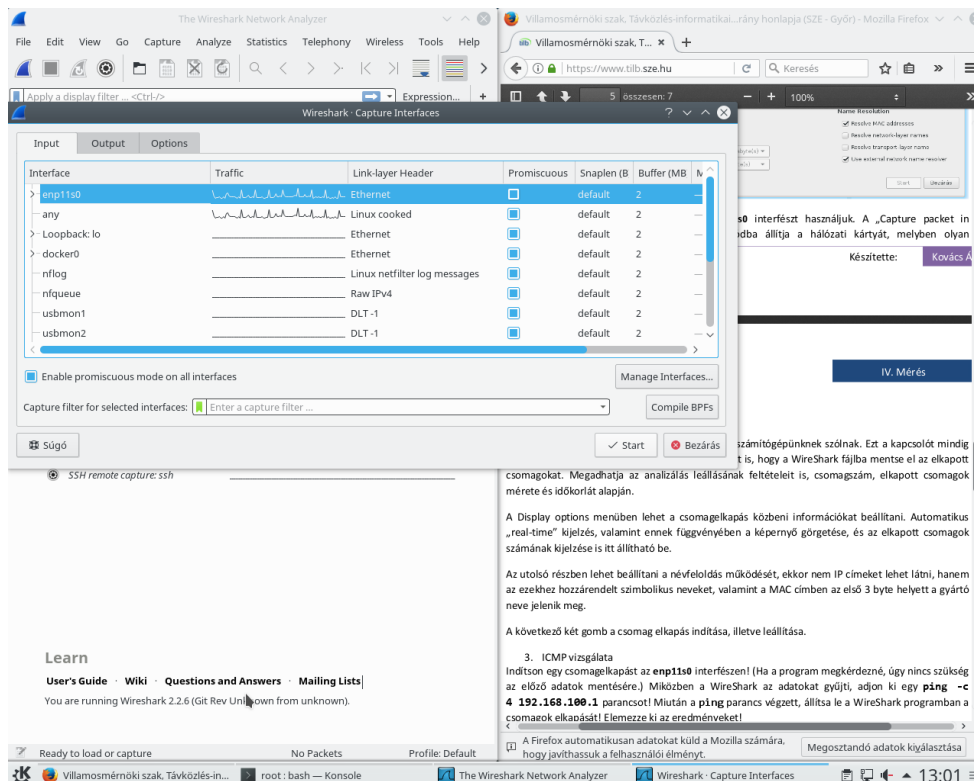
The Wireshark Network Analyzer

File Edit View Go Capture Analyze Statistics Telephony Wireless Tools Help

Apply a display filter ... <Ctrl-/>

Expression... +

Wireshark · Capture Interfaces

Input Output Options

| Interface | Traffic | Link-layer Header | Promiscuous | Snaplen (B | Buffer (MB | M |
|---|---|---|---|---|---|---|
| enp11s0 | | Ethernet | | default | 2 | — |
| any | | Linux cooked | | default | 2 | — |
| Loopback: lo | | Ethernet | | default | 2 | — |
| docker0 | | Ethernet | | default | 2 | — |
| nflog | | Linux netfilter log messages | | default | 2 | — |
| nfqueue | | Raw IPv4 | | default | 2 | — |
| usbmon1 | | DLT -1 | | default | 2 | — |
| usbmon2 | | DLT -1 | | default | 2 | — |

Enable promiscuous mode on all interfaces

Manage Interfaces...

Capture filter for selected interfaces: Enter a capture filter ...

Compile BPFs

Súgó

Start Bezárás

SSH remote capture: ssh

Learn

User's Guide · Wiki · Questions and Answers · Mailing Lists

You are running Wireshark 2.2.6 (Git Rev Unknown from unknown).

Ready to load or capture No Packets Profile: Default

Villamosmérnöki szak. Távközlés-informatikai...rány honlapja (SZE - Győr) - Mozilla Firefox

Villamosmérnöki szak, T... × +

https://www.tilb.sze.hu

Keresés

5 összesen: 7

100%

Name Resolution
Resolve MAC addresses
Resolve network-layer names
Resolve transport-layer name
Use external network name resolver

Start Ugrálás

s0 interfészt használjuk. A „Capture packet in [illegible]dba állítja a hálózati kártyát, melyben olyan

Készítette: Kovács Á

IV. Mérés

számítógépünknek szólnak. Ezt a kapcsolót mindig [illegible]t is, hogy a WireShark fájlba mentse el az elkapott csomagokat. Megadhatja az analizálás leállásának feltételeit is, csomagszám, elkapott csomagok mérete és időkorlát alapján.

A Display options menüben lehet a csomagelkapás közbeni információkat beállítani. Automatikus „real-time" kijelzés, valamint ennek függvényében a képernyő görgetése, és az elkapott csomagok számának kijelzése is itt állítható be.

Az utolsó részben lehet beállítani a névfeloldás működését, ekkor nem IP címeket lehet látni, hanem az ezekhez hozzárendelt szimbolikus neveket, valamint a MAC címben az első 3 byte helyett a gyártó neve jelenik meg.

A következő két gomb a csomag elkapás indítása, illetve leállítása.

3. ICMP vizsgálata
Indítson egy csomagelkapást az **enp11s0** interfészen! (Ha a program megkérdezné, úgy nincs szükség az előző adatok mentésére.) Miközben a WireShark az adatokat gyűjti, adjon ki egy **ping -c 4 192.168.100.1** parancsot! Miután a **ping** parancs végzett, állítsa le a WireShark programban a csomagok elkapását! Elemezze ki az eredményeket!

A Firefox automatikusan adatokat küld a Mozilla számára, hogy javíthassuk a felhasználói élményt.

Megosztandó adatok kiválasztása

Villamosmérnöki szak, Távközlés-in... root : bash — Konsole The Wireshark Network Analyzer Wireshark · Capture Interfaces 13:01